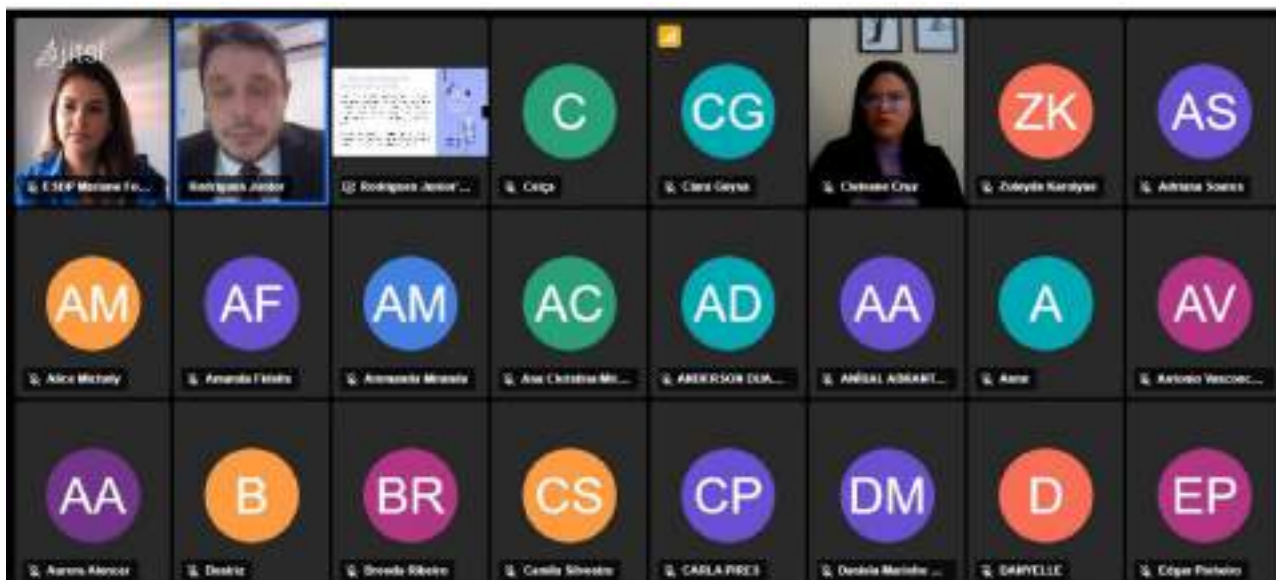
jitsi

ESEP Mariane Fe...

Rodrigues Junior

Rodrigues Junior'...

C

Ceiça

CG

Clara Geysa

Cleinane Cruz

ZK

Zuleyde Karolyne

AS

Adriana Soares

AM

Alice Michely

AF

Amanda Fidelis

AM

Armanda Miranda

AC

Ana Christina Mi...

AD

ANDERSON DUA...

AA

ANÍBAL ABRANT...

A

Anne

AV

Antonio Vasconc...

AA

Aurora Alencar

B

Beatriz

BR

Brenda Ribeiro

CS

Camila Silvestre

CP

CARLA PIRES

DM

Daniela Marinho ...

D

DANYELLE

EP

Édgar Pinheiro